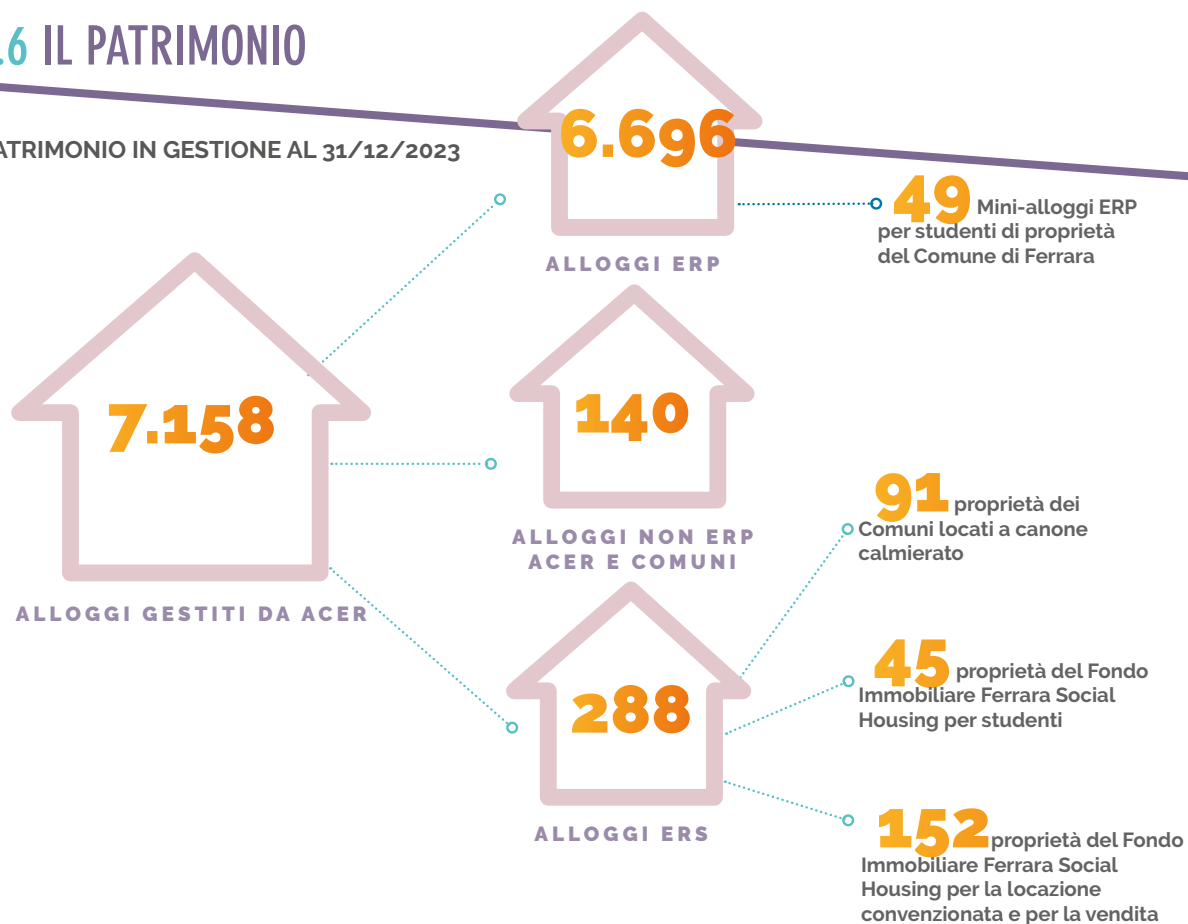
.6 IL PATRIMONIO

ATRIMONIO IN GESTIONE AL 31/12/2023

6.696

ALLOGGI ERP

49 Mini-alloggi ERP per studenti di proprietà del Comune di Ferrara

7.158

ALLOGGI GESTITI DA ACER

140

ALLOGGI NON ERP ACER E COMUNI

91 proprietà dei Comuni locati a canone calmierato

288

ALLOGGI ERS

45 proprietà del Fondo Immobiliare Ferrara Social Housing per studenti

152 proprietà del Fondo Immobiliare Ferrara Social Housing per la locazione convenzionata e per la vendita